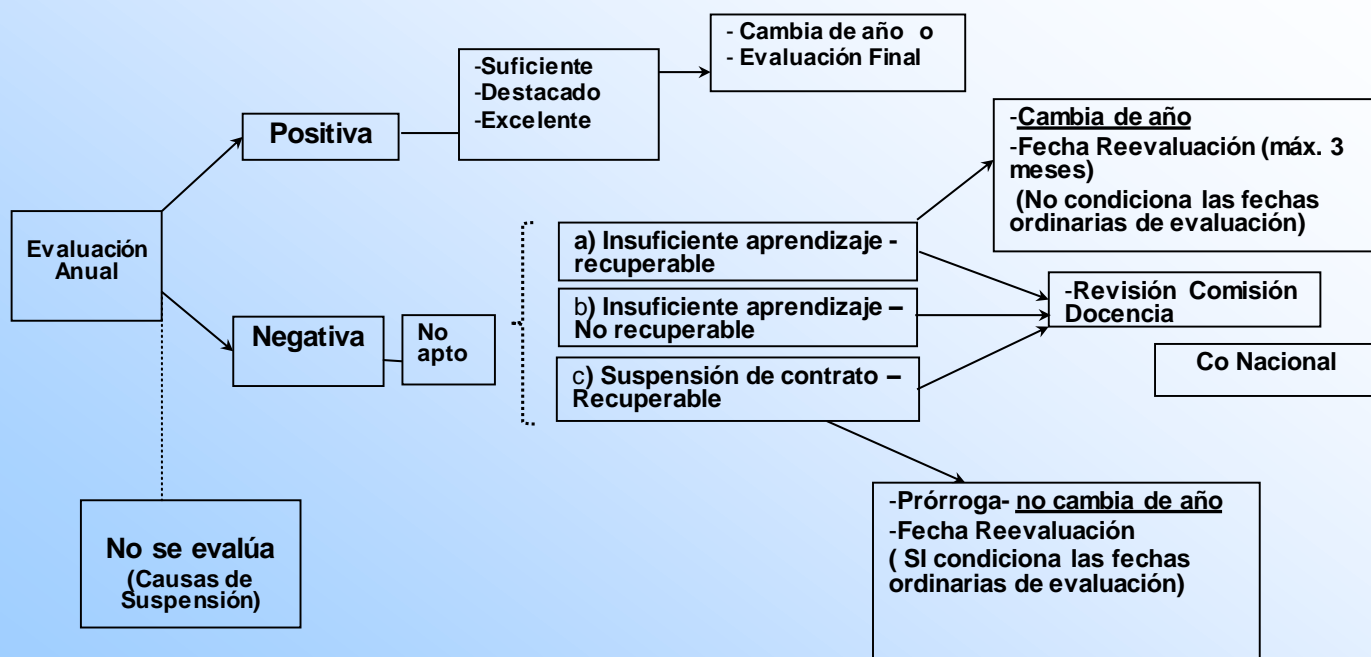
Evaluación Anual

Positiva

-Suficiente
-Destacado
-Excelente

- Cambia de año o
- Evaluación Final

Negativa

No apto

a) Insuficiente aprendizaje - recuperable

b) Insuficiente aprendizaje – No recuperable

c) Suspensión de contrato – Recuperable

-Cambia de año
-Fecha Reevaluación (máx. 3 meses)
(No condiciona las fechas ordinarias de evaluación)

-Revisión Comisión Docencia

Co Nacional

-Prórroga- no cambia de año
-Fecha Reevaluación
( SI condiciona las fechas ordinarias de evaluación)

No se evalúa
(Causas de Suspensión)